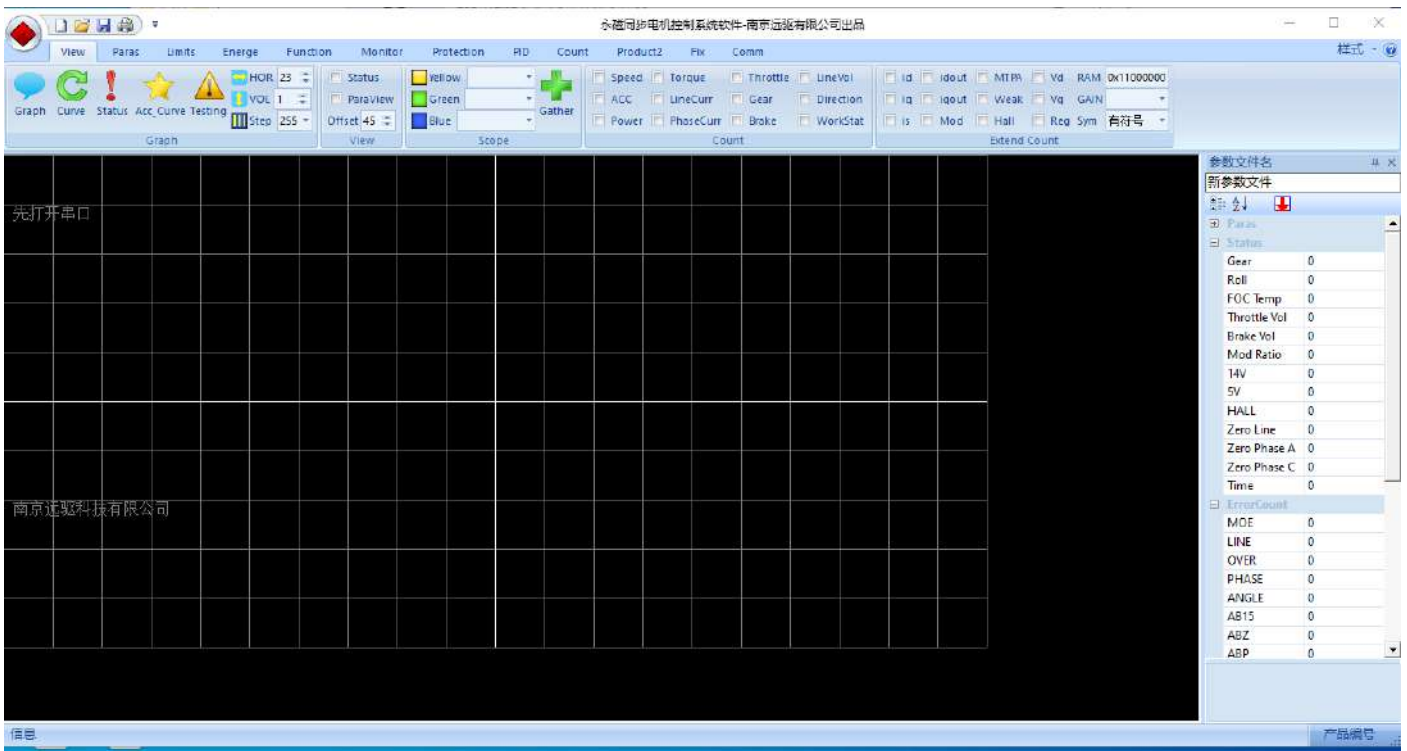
永磁同步电机控制系统软件-南京远驱有限公司出品

View Paras Limits Energe Function Monitor Protection PID Count Product2 Fix Comm

样式

Graph Curve Status Acc_Curve Testing HOR 23 VOL 1 Step 255
Graph

Status ParaView Offset 45
View

Yellow Green Blue Gather
Scope

Speed Torque Throttle LineVol ACC LineCurr Gear Direction Power PhaseCurr Brake WorkStat
Count

Id Idout MTPA Vd RAM 0x11000000 Iq Iqout Weak Vq GAIN Is Mod Hall Reg Sym 有符号
Extend Count

先打开串口

南京远驱科技有限公司

参数文件名
新参数文件

Paras
Status

| | |
|---|---|
| Gear | 0 |
| Roll | 0 |
| FOC Temp | 0 |
| Throttle Vol | 0 |
| Brake Vol | 0 |
| Mod Ratio | 0 |
| 14V | 0 |
| 5V | 0 |
| HALL | 0 |
| Zero Line | 0 |
| Zero Phase A | 0 |
| Zero Phase C | 0 |
| Time | 0 |

ErrorCount

| | |
|---|---|
| MOE | 0 |
| LINE | 0 |
| OVER | 0 |
| PHASE | 0 |
| ANGLE | 0 |
| AB15 | 0 |
| ABZ | 0 |
| ABP | 0 |

信息

产品编号